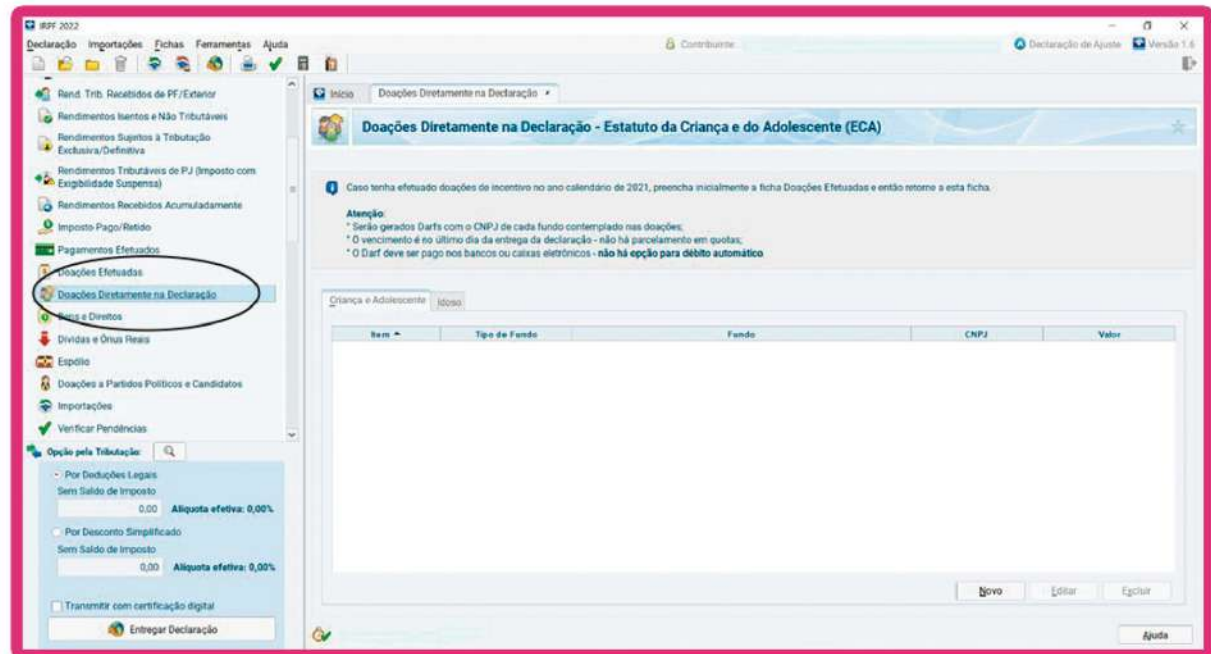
IRPF 2022

Declaração Importações Fichas Ferramentas Ajuda

Contribuinte

Declaração de Ajuste Versão 1.6

Rend. Trib. Recebidos de PF/Exterior
Rendimentos Isentos e Não Tributáveis
Rendimentos Sujeitos à Tributação Exclusiva/Definitiva
Rendimentos Tributáveis de PJ (Imposto com Exigibilidade Suspensa)
Rendimentos Recebidos Acumuladamente
Imposto Pago/Retido
Pagamentos Efetuados
Doações Efetuadas
Doações Diretamente na Declaração
Bens e Direitos
Dívidas e Ônus Reais
Espólio
Doações a Partidos Políticos e Candidatos
Importações
Verificar Pendências

Opção pela Tributação:

Por Deduções Legais
Sem Saldo de Imposto
0,00 Alíquota efetiva: 0,00%

Por Desconto Simplificado
Sem Saldo de Imposto
0,00 Alíquota efetiva: 0,00%

Transmitir com certificação digital

Entregar Declaração

Início

Doações Diretamente na Declaração

Doações Diretamente na Declaração - Estatuto da Criança e do Adolescente (ECA)

Caso tenha efetuado doações de incentivo no ano calendário de 2021, preencha inicialmente a ficha Doações Efetuadas e então retorne a esta ficha.

Atenção:
* Serão gerados Darfs com o CNPJ de cada fundo contemplado nas doações;
* O vencimento é no último dia da entrega da declaração - não há parcelamento em quotas;
* O Darf deve ser pago nos bancos ou caixas eletrônicos - não há opção para débito automático

Criança e Adolescente Idoso

| Item | Tipo de Fundo | Fundo | CNPJ | Valor |
|---|---|---|---|---|

Novo Editar Excluir

Ajuda